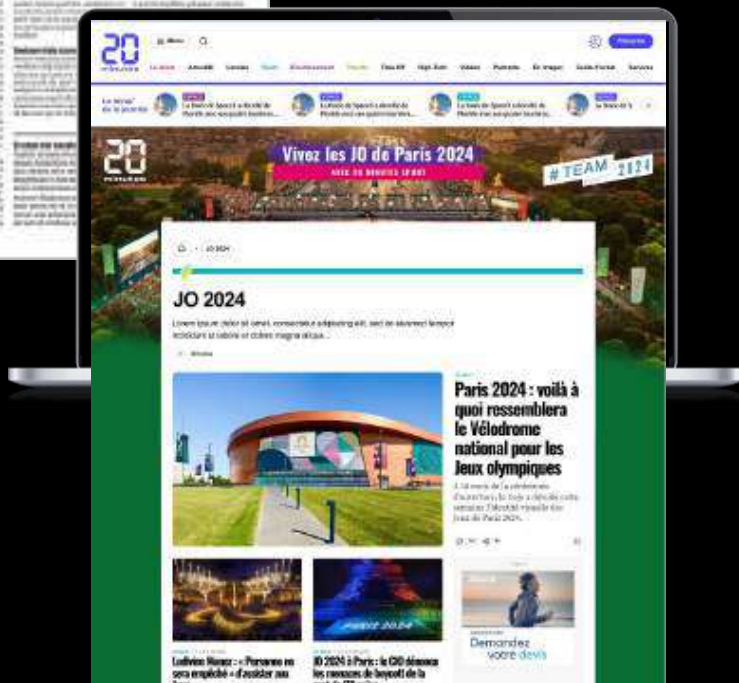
20 minutes

Menu

Vivez les JO de Paris 2024

#TEAM 2024

JO 2024

Lorem ipsum dolor sit amet, consectetur adipiscing elit, sed do eiusmod tempor incididunt ut labore et dolore magna aliqua.

Paris 2024 : voilà à quoi ressemblera le Vélodrome national pour les Jeux olympiques

PARIS 2024

Demandez votre devis

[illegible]